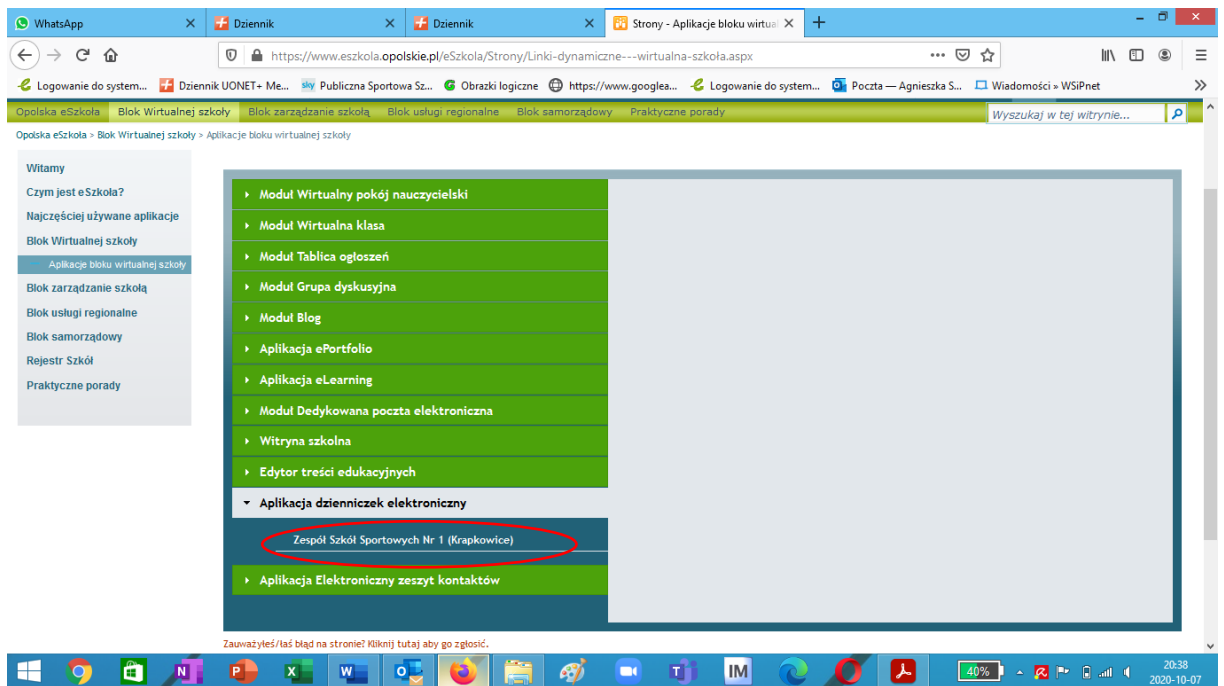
WhatsApp
Dziennik
Dziennik
Strony - Aplikacje bloku wirtual

https://www.eszkola.opolskie.pl/eSzkola/Strony/Linki-dynamiczne---wirtualna-szkoła.aspx

Logowanie do system... Dziennik UONET+ Me... Publiczna Sportowa Sz... Obrazki logiczne https://www.googlea... Logowanie do system... Poczta — Agnieszka S... Wiadomości » WSiPnet

Opolska eSzkoła | Blok Wirtualnej szkoły | Blok zarządzanie szkołą | Blok usługi regionalne | Blok samorządowy | Praktyczne porady

Wyszukaj w tej witrynie...

Opolska eSzkoła > Blok Wirtualnej szkoły > Aplikacje bloku wirtualnej szkoły

Witamy
Czym jest eSzkoła?
Najczęściej używane aplikacje
Blok Wirtualnej szkoły
Aplikacje bloku wirtualnej szkoły
Blok zarządzanie szkołą
Blok usługi regionalne
Blok samorządowy
Rejestr Szkół
Praktyczne porady

Moduł Wirtualny pokój nauczycielski
Moduł Wirtualna klasa
Moduł Tablica ogłoszeń
Moduł Grupa dyskusyjna
Moduł Blog
Aplikacja ePortfolio
Aplikacja eLearning
Moduł Dedykowana poczta elektroniczna
Witryna szkolna
Edytor treści edukacyjnych
Aplikacja dzienniczek elektroniczny
Zespół Szkół Sportowych Nr 1 (Krapkowice)
Aplikacja Elektroniczny zeszyt kontaktów

Zauważyłeś/łaś błąd na stronie? Kliknij tutaj aby go zgłosić.

40%
20:38
2020-10-07